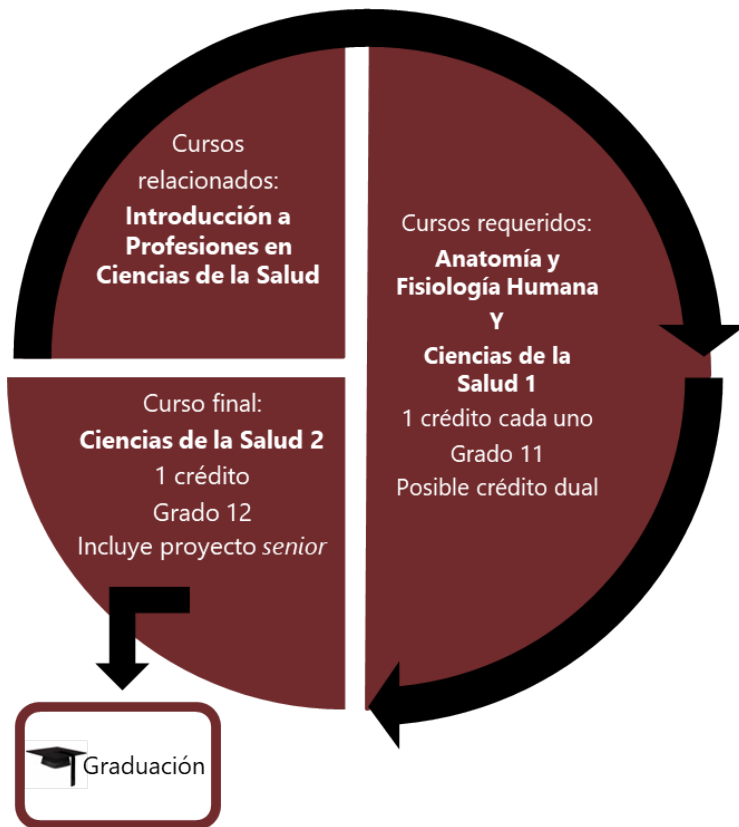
Cursos relacionados:
**Introducción a Profesiones en Ciencias de la Salud**

Cursos requeridos:
**Anatomía y Fisiología Humana**
**Y**
**Ciencias de la Salud 1**
1 crédito cada uno
Grado 11
Posible crédito dual

Curso final:
**Ciencias de la Salud 2**
1 crédito
Grado 12
Incluye proyecto *senior*

Graduación